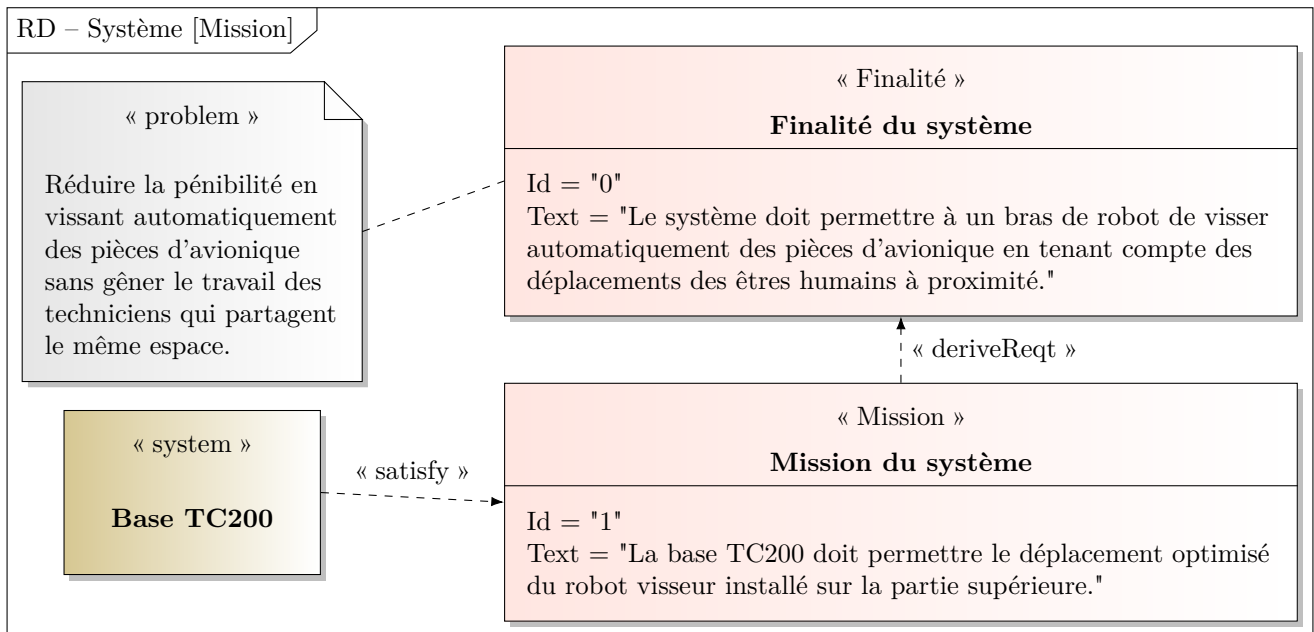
RD – Système [Mission]

« problem »

Réduire la pénibilité en vissant automatiquement des pièces d'avionique sans gêner le travail des techniciens qui partagent le même espace.

« Finalité »

Finalité du système

Id = "0"
Text = "Le système doit permettre à un bras de robot de visser automatiquement des pièces d'avionique en tenant compte des déplacements des êtres humains à proximité."

« deriveReqt »

« system »

Base TC200

« satisfy »

« Mission »

Mission du système

Id = "1"
Text = "La base TC200 doit permettre le déplacement optimisé du robot visseur installé sur la partie supérieure."